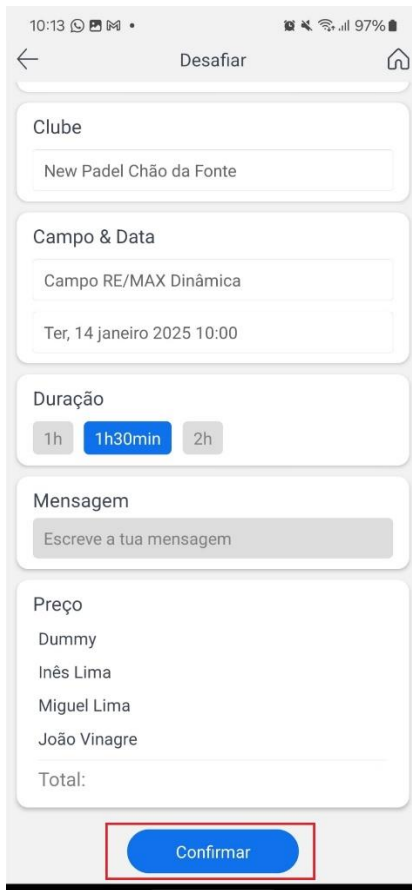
10:13 97%

Desafiar

Clube

New Padel Chão da Fonte

Campo & Data

Campo RE/MAX Dinâmica

Ter, 14 janeiro 2025 10:00

Duração

1h 1h30min 2h

Mensagem

Escreve a tua mensagem

Preço

Dummy

Inês Lima

Miguel Lima

João Vinagre

Total:

Confirmar